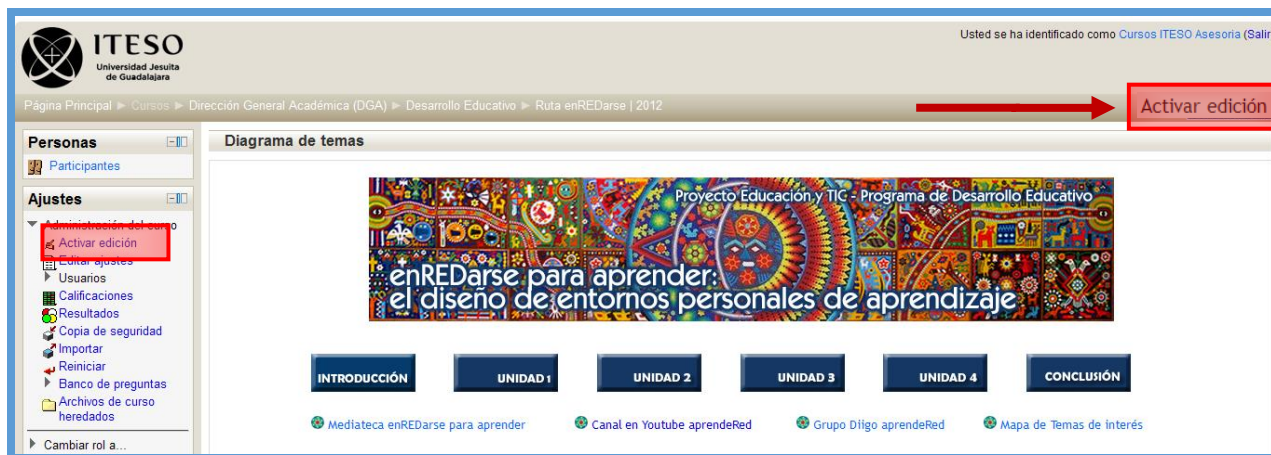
ITESO
Universidad Jesuita de Guadalajara

Usted se ha identificado como Cursos ITESO Asesoria (Salir

Página Principal ► Cursos ► Dirección General Académica (DGA) ► Desarrollo Educativo ► Ruta enREDarse | 2012

Activar edición

Personas
Participantes

Ajustes
Administración del curso
Activar edición
Editar ajustes
Usuarios
Calificaciones
Resultados
Copia de seguridad
Importar
Reiniciar
Banco de preguntas
Archivos de curso heredados
Cambiar rol a...

Diagrama de temas

Proyecto Educación y TIC - Programa de Desarrollo Educativo
enREDarse para aprender:
el diseño de entornos personales de aprendizaje

INTRODUCCIÓN
UNIDAD 1
UNIDAD 2
UNIDAD 3
UNIDAD 4
CONCLUSIÓN

Mediateca enREDarse para aprender
Canal en Youtube aprendeRed
Grupo Diigo aprendeRed
Mapa de Temas de interés